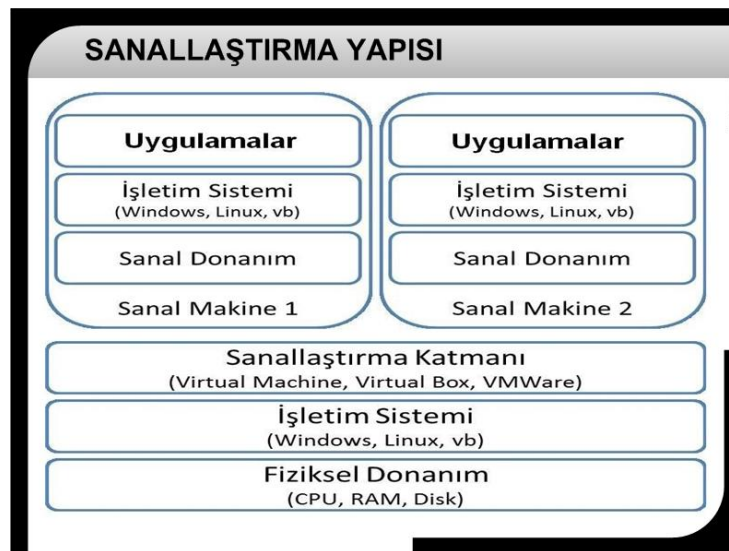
SANALLAŞTIRMA YAPISI

Uygulamalar

İşletim Sistemi
(Windows, Linux, vb)

Sanal Donanım

Sanal Makine 1

Uygulamalar

İşletim Sistemi
(Windows, Linux, vb)

Sanal Donanım

Sanal Makine 2

Sanallaştırma Katmanı
(Virtual Machine, Virtual Box, VMWare)

İşletim Sistemi
(Windows, Linux, vb)

Fiziksel Donanım
(CPU, RAM, Disk)